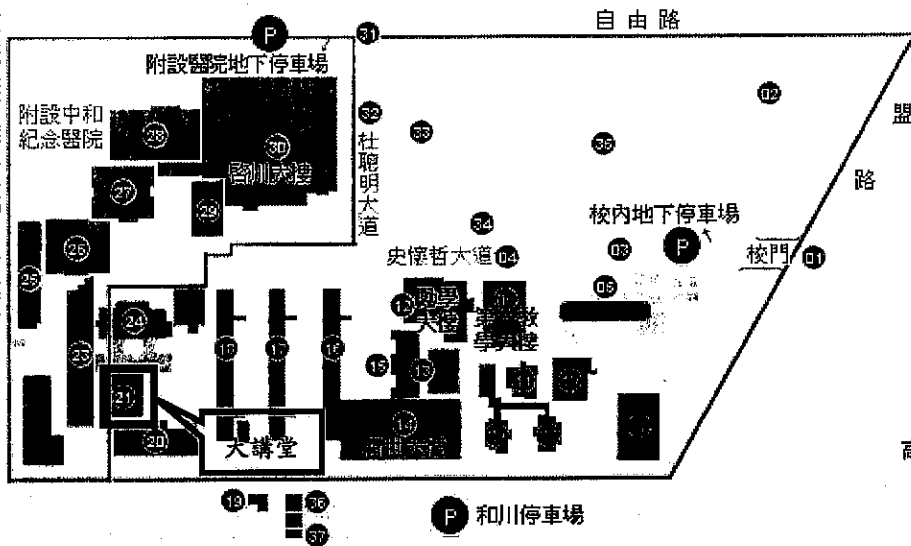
P
31
自由路
附設醫院地下停車場
02
盟
附設中和紀念醫院
28
30
醫川大樓
32
杜聰明大道
33
35
路
27
29
34
校內地下停車場
25
史惟哲大道
04
03
P
校門
01
26
05
24
12
醫學大樓
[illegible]教學大樓
23
19
17
16
15
13
11
21
20
14
大講堂
高
18
36
P
和川停車場
37